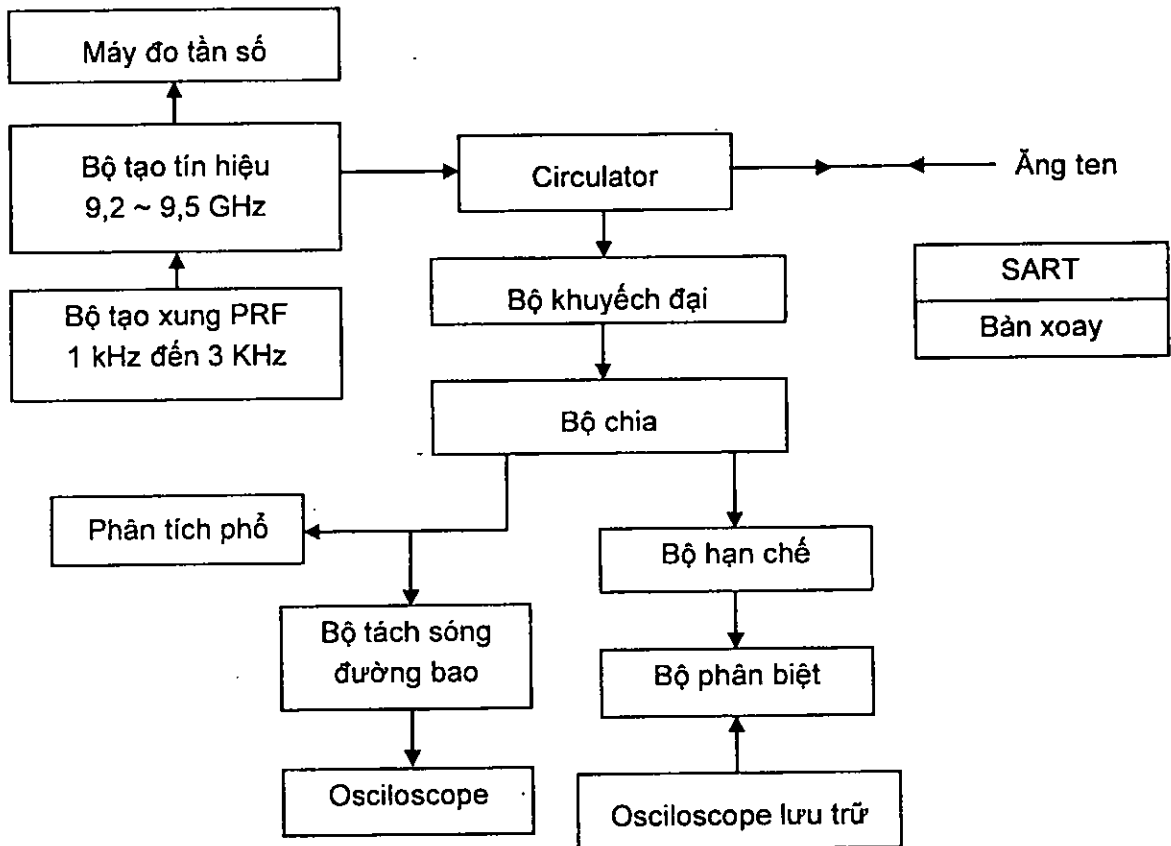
Máy đo tần số

Bộ tạo tín hiệu
9,2 ~ 9,5 GHz

Bộ tạo xung PRF
1 kHz đến 3 KHz

Circulator

Ăng ten

SART
Bản xoay

Bộ khuyếch đại

Bộ chia

Phân tích phổ

Bộ hạn chế

Bộ tách sóng
đường bao

Bộ phân biệt

Osciloscope

Osciloscope lưu trữ